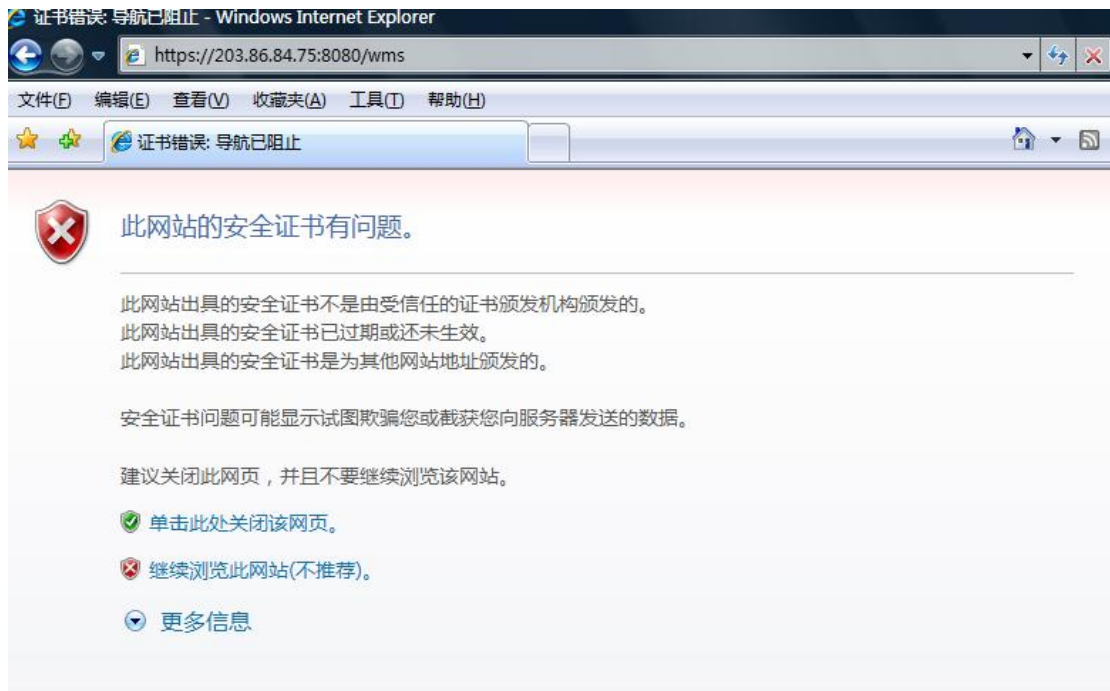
证书错误: 导航已阻止 - Windows Internet Explorer

https://203.86.84.75:8080/wms

文件(F) 编辑(E) 查看(V) 收藏夹(A) 工具(T) 帮助(H)

证书错误: 导航已阻止

此网站的安全证书有问题。

此网站出具的安全证书不是由受信任的证书颁发机构颁发的。
此网站出具的安全证书已过期或还未生效。
此网站出具的安全证书是为其他网站地址颁发的。

安全证书问题可能显示试图欺骗您或截获您向服务器发送的数据。

建议关闭此网页，并且不要继续浏览该网站。

单击此处关闭该网页。

继续浏览此网站(不推荐)。

更多信息